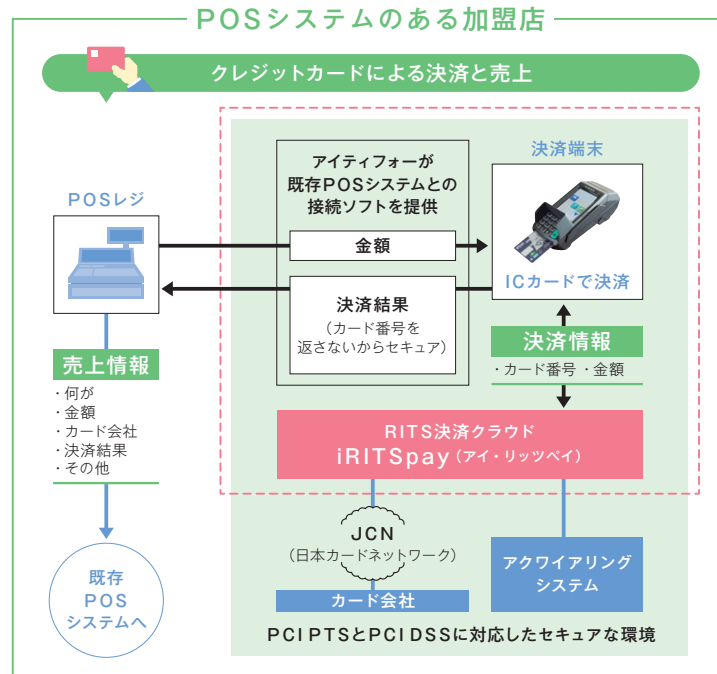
POSシステムのある加盟店

クレジットカードによる決済と売上

POSレジ

アイティフォーが既存POSシステムとの接続ソフトを提供

金額

決済結果
（カード番号を返さないからセキュア）

決済端末

ICカードで決済

決済情報
・カード番号 ・金額

売上情報
・何が
・金額
・カード会社
・決済結果
・その他

RITS決済クラウド
iRITSpay（アイ・リッツペイ）

JCN
（日本カードネットワーク）

カード会社

アクワイアリングシステム

既存POSシステムへ

PCI PTSとPCI DSSに対応したセキュアな環境